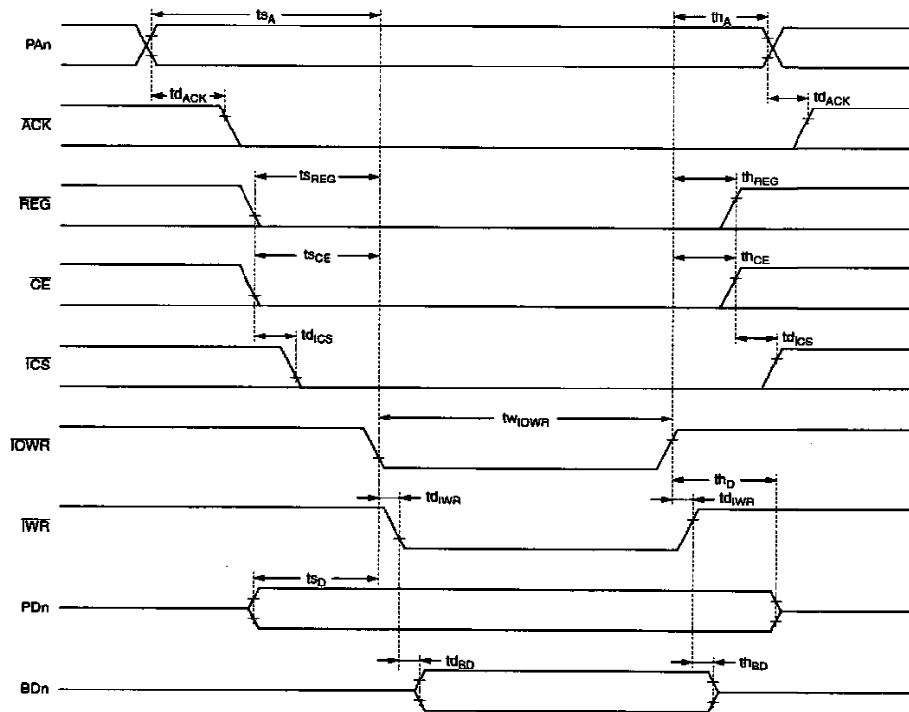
PAn
$ts_A$
$th_A$
$td_{ACK}$
$td_{ACK}$
$\overline{ACK}$
$ts_{REG}$
$th_{REG}$
$\overline{REG}$
$ts_{CE}$
$th_{CE}$
$\overline{CE}$
$td_{ICS}$
$td_{ICS}$
$\overline{ICS}$
$tw_{IOWR}$
$\overline{IOWR}$
$th_D$
$td_{IWR}$
$td_{IWR}$
$\overline{IWR}$
$ts_D$
PDn
$td_{BD}$
$th_{BD}$
BDn